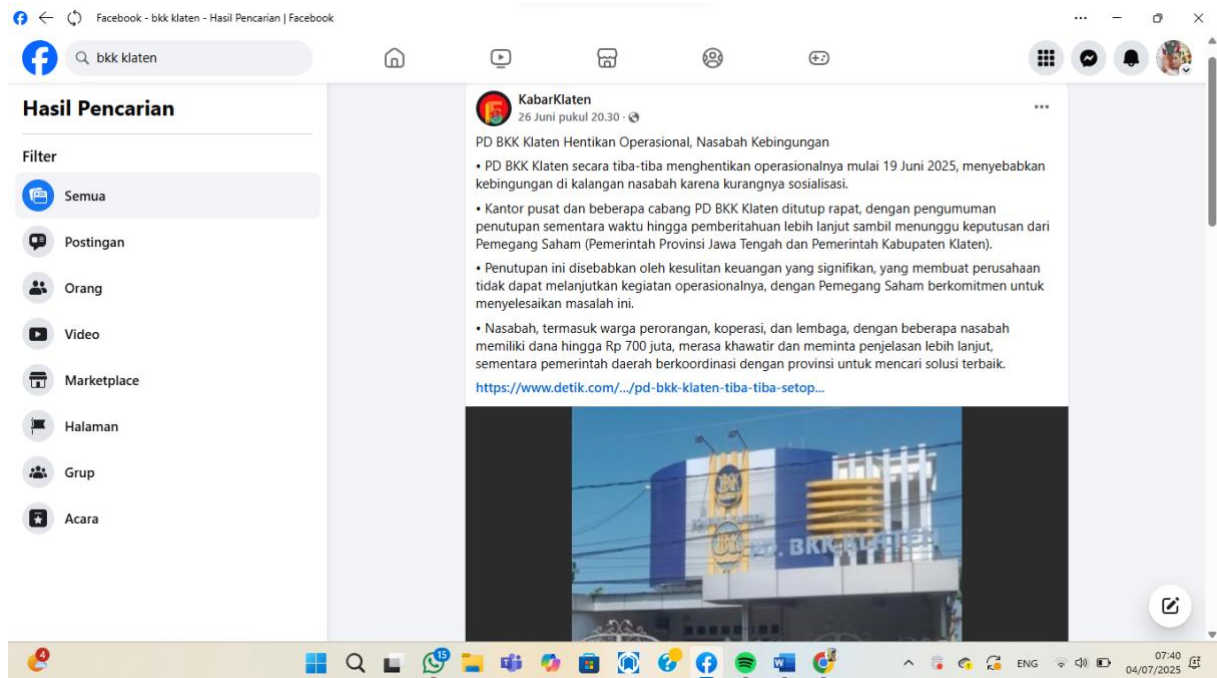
Facebook - bkk klaten - Hasil Pencarian | Facebook

bkk klaten

Hasil Pencarian

Filter

Semua

Postingan

Orang

Video

Marketplace

Halaman

Grup

Acara

KabarKlaten
26 Juni pukul 20.30 ·

PD BKK Klaten Hentikan Operasional, Nasabah Kebingungan

• PD BKK Klaten secara tiba-tiba menghentikan operasionalnya mulai 19 Juni 2025, menyebabkan kebingungan di kalangan nasabah karena kurangnya sosialisasi.

• Kantor pusat dan beberapa cabang PD BKK Klaten ditutup rapat, dengan pengumuman penutupan sementara waktu hingga pemberitahuan lebih lanjut sambil menunggu keputusan dari Pemegang Saham (Pemerintah Provinsi Jawa Tengah dan Pemerintah Kabupaten Klaten).

• Penutupan ini disebabkan oleh kesulitan keuangan yang signifikan, yang membuat perusahaan tidak dapat melanjutkan kegiatan operasionalnya, dengan Pemegang Saham berkomitmen untuk menyelesaikan masalah ini.

• Nasabah, termasuk warga perorangan, koperasi, dan lembaga, dengan beberapa nasabah memiliki dana hingga Rp 700 juta, merasa khawatir dan meminta penjelasan lebih lanjut, sementara pemerintah daerah berkoordinasi dengan provinsi untuk mencari solusi terbaik.

https://www.detik.com/.../pd-bkk-klaten-tiba-tiba-setop...

BKK
PD. BKK KLATEN

4
15
ENG
07:40
04/07/2025